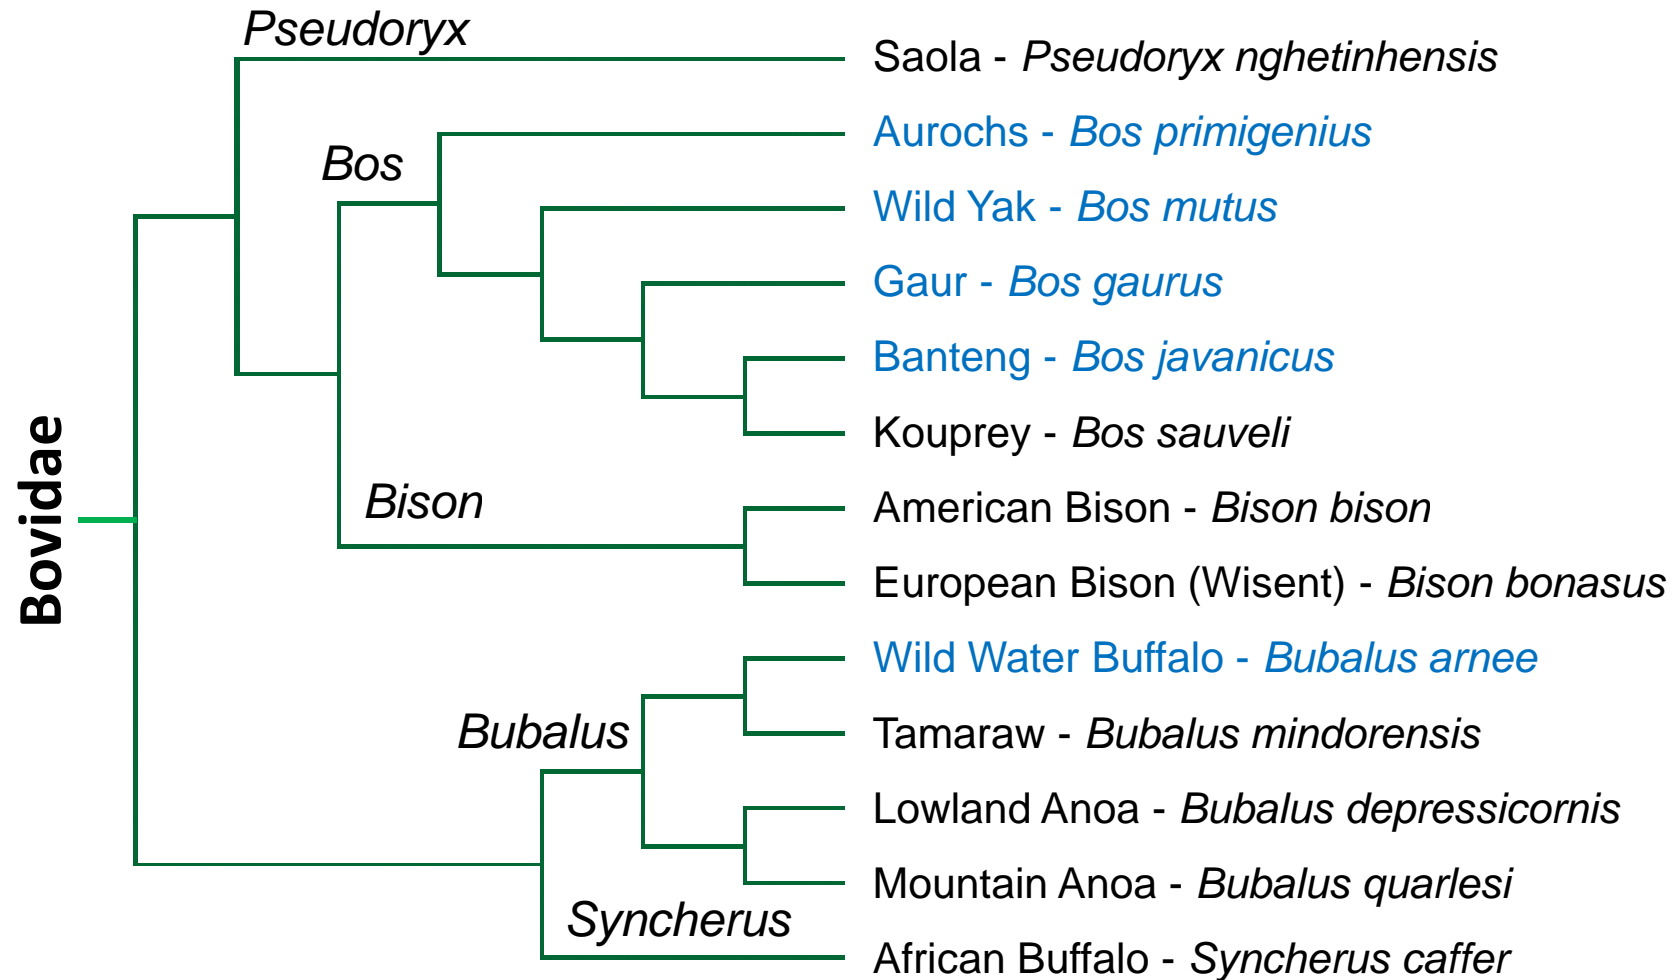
Bovidae

Pseudoryx

Bos

Bison

Bubalus

Syncherus

Saola - Pseudoryx nghetinhensis

Aurochs - Bos primigenius

Wild Yak - Bos mutus

Gaur - Bos gaurus

Banteng - Bos javanicus

Kouprey - Bos sauveli

American Bison - Bison bison

European Bison (Wisent) - Bison bonasus

Wild Water Buffalo - Bubalus arnee

Tamaraw - Bubalus mindorensis

Lowland Anoa - Bubalus depressicornis

Mountain Anoa - Bubalus quarlesi

African Buffalo - Syncherus caffer